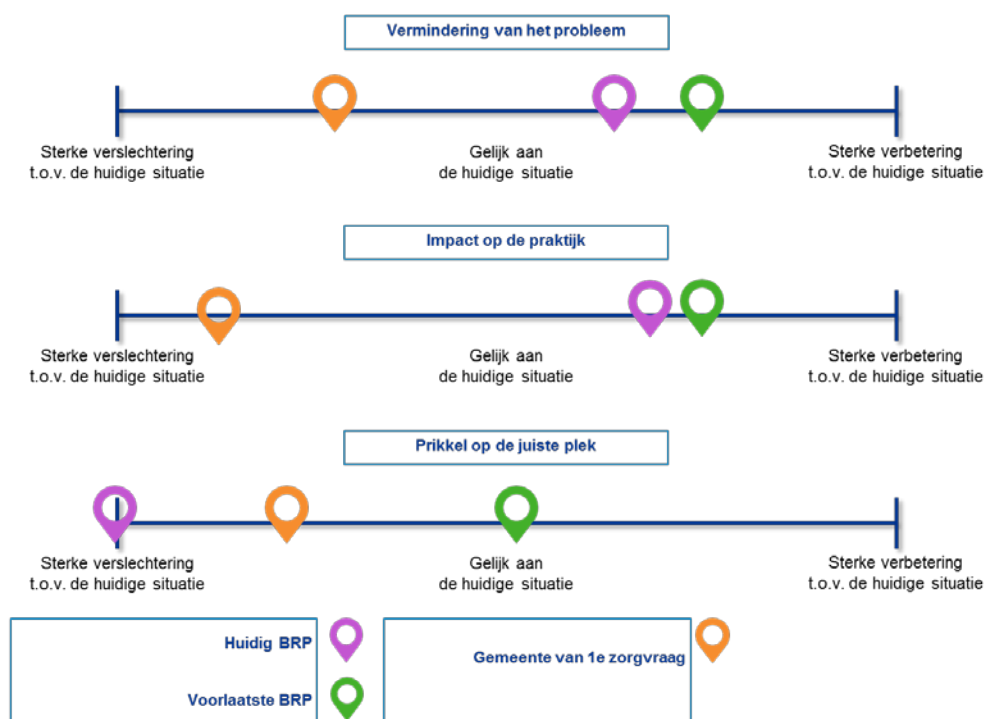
Vermindering van het probleem

Sterke verslechtering t.o.v. de huidige situatie

Gelijk aan de huidige situatie

Sterke verbetering t.o.v. de huidige situatie

Impact op de praktijk

Sterke verslechtering t.o.v. de huidige situatie

Gelijk aan de huidige situatie

Sterke verbetering t.o.v. de huidige situatie

Prikkel op de juiste plek

Sterke verslechtering t.o.v. de huidige situatie

Gelijk aan de huidige situatie

Sterke verbetering t.o.v. de huidige situatie

Huidig BRP

Voorlaatste BRP

Gemeente van 1e zorgvraag